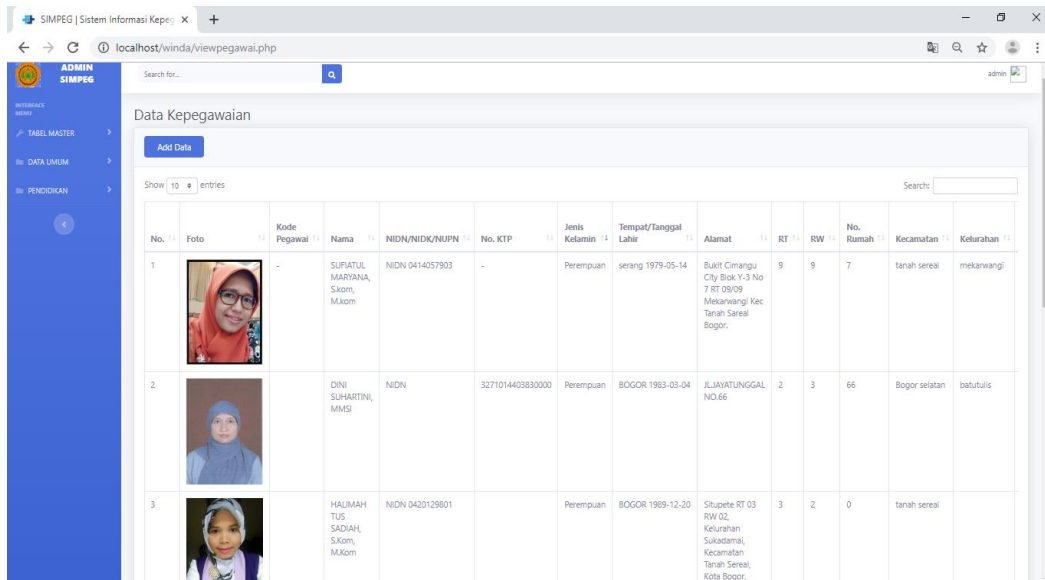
SIMPEG | Sistem Informasi Kepeg ×

localhost/winda/viewpegawai.php

ADMIN SIMPEG

Search for...

admin

INTERFACE MENU

TABEL MASTER

DATA UMUM

PENDIDIKAN

Data Kepegawaian

Add Data

Show 10 entries

Search:

| No. | Foto | Kode Pegawai | Nama | NIDN/NIDK/NUPN | No. KTP | Jenis Kelamin | Tempat/Tanggal Lahir | Alamat | RT | RW | No. Rumah | Kecamatan | Kelurahan |
|---|---|---|---|---|---|---|---|---|---|---|---|---|---|
| 1 | | - | SUFIATUL MARYANA, S.kom, M.kom | NIDN 0414057903 | - | Perempuan | serang 1979-05-14 | Bukit Cimangu City Blok Y-3 No 7 RT 09/09 Mekarwangi Kec Tanah Sareal Bogor. | 9 | 9 | 7 | tanah sereal | mekarwangi |
| 2 | | | DINI SUHARTINI, MMSI | NIDN | 3271014403830000 | Perempuan | BOGOR 1983-03-04 | JL.JAYATUNGGAL NO.66 | 2 | 3 | 66 | Bogor selatan | batutulis |
| 3 | | | HALIMAH TUS SADIAH, S.Kom, M.Kom | NIDN 0420129801 | | Perempuan | BOGOR 1989-12-20 | Situpete RT 03 RW 02, Kelurahan Sukadamai, Kecamatan Tanah Sereal, Kota Bogor. | 3 | 2 | 0 | tanah sereal | |